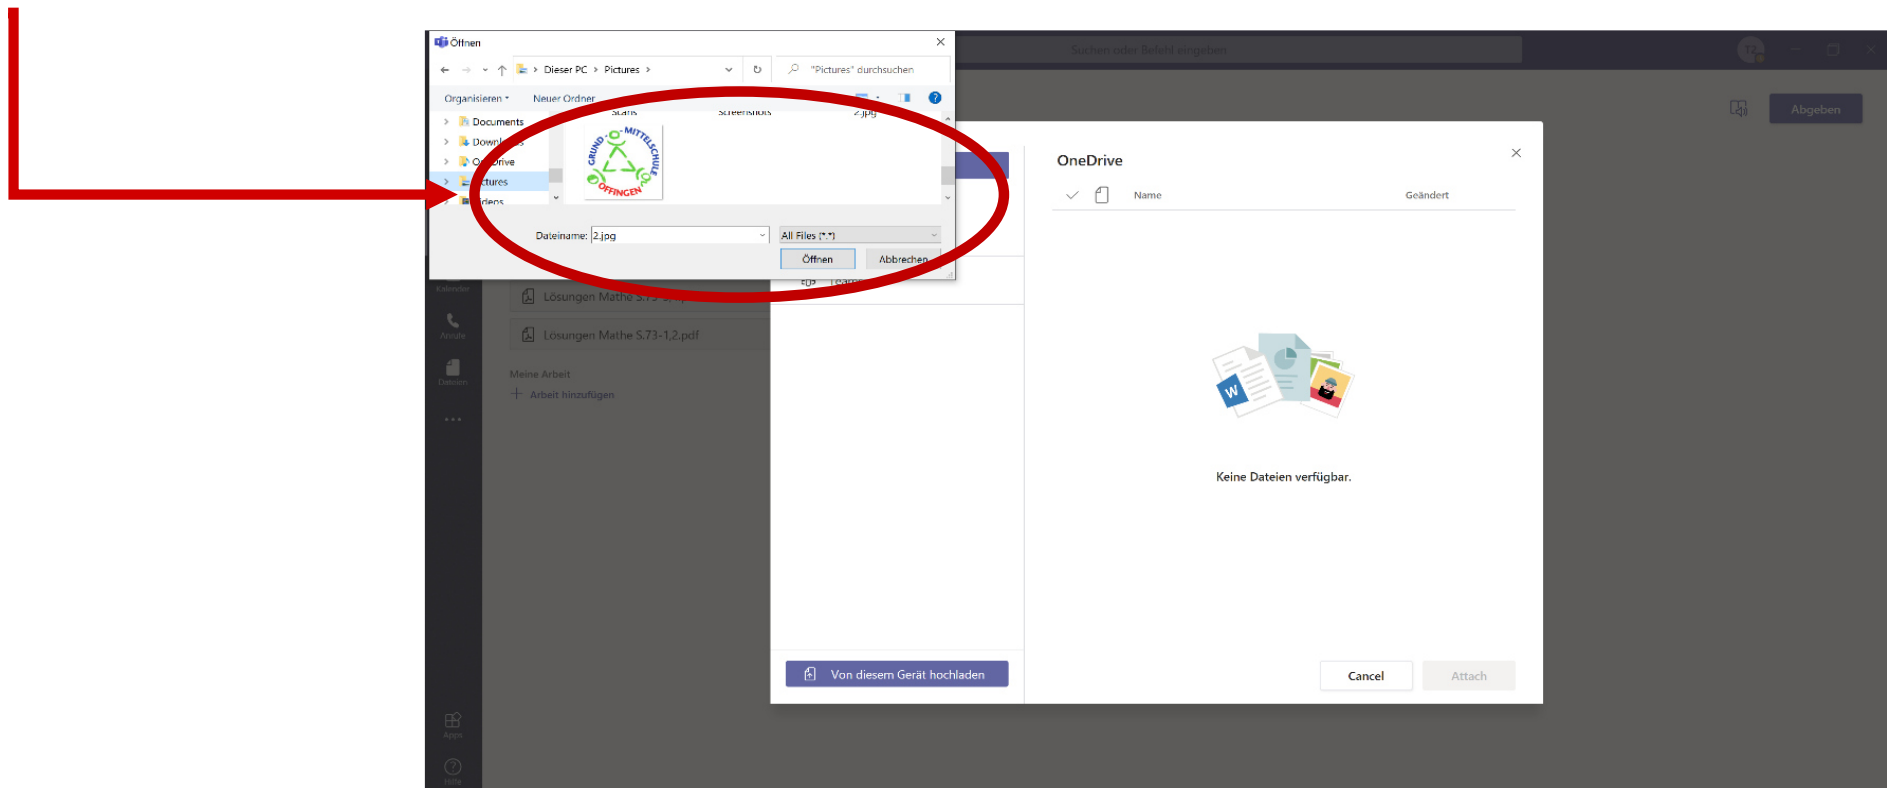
Öffnen

Dieser PC > Pictures >

"Pictures" durchsuchen

Organisieren ▾ Neuer Ordner

Documents

Down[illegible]

O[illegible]rive

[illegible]ctures

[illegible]deos

Stans Screenshots 2.jpg

GRUND- MITTELSCHULE ÖFFINGEN

Dateiname: 2.jpg

All Files (*.*)

Öffnen Abbrechen

Suchen oder Befehl eingeben

Abgeben

Kalender

Anrufe

Dateien

...

Lösungen Mathe S.73-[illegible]

Lösungen Mathe S.73-1,2.pdf

Meine Arbeit

+ Arbeit hinzufügen

Apps

Hilfe

OneDrive

Name Geändert

Keine Dateien verfügbar.

Von diesem Gerät hochladen

Cancel Attach